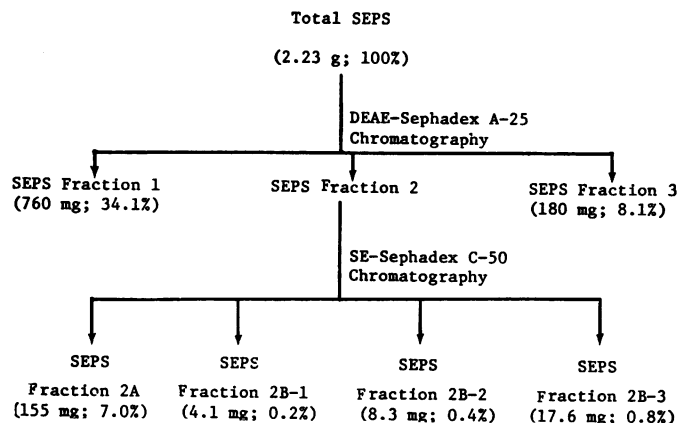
Total SEPS

(2.23 g; 100%)

DEAE-Sephadex A-25 Chromatography

SEPS Fraction 1 (760 mg; 34.1%)

SEPS Fraction 2

SEPS Fraction 3 (180 mg; 8.1%)

SE-Sephadex C-50 Chromatography

SEPS Fraction 2A (155 mg; 7.0%)

SEPS Fraction 2B-1 (4.1 mg; 0.2%)

SEPS Fraction 2B-2 (8.3 mg; 0.4%)

SEPS Fraction 2B-3 (17.6 mg; 0.8%)